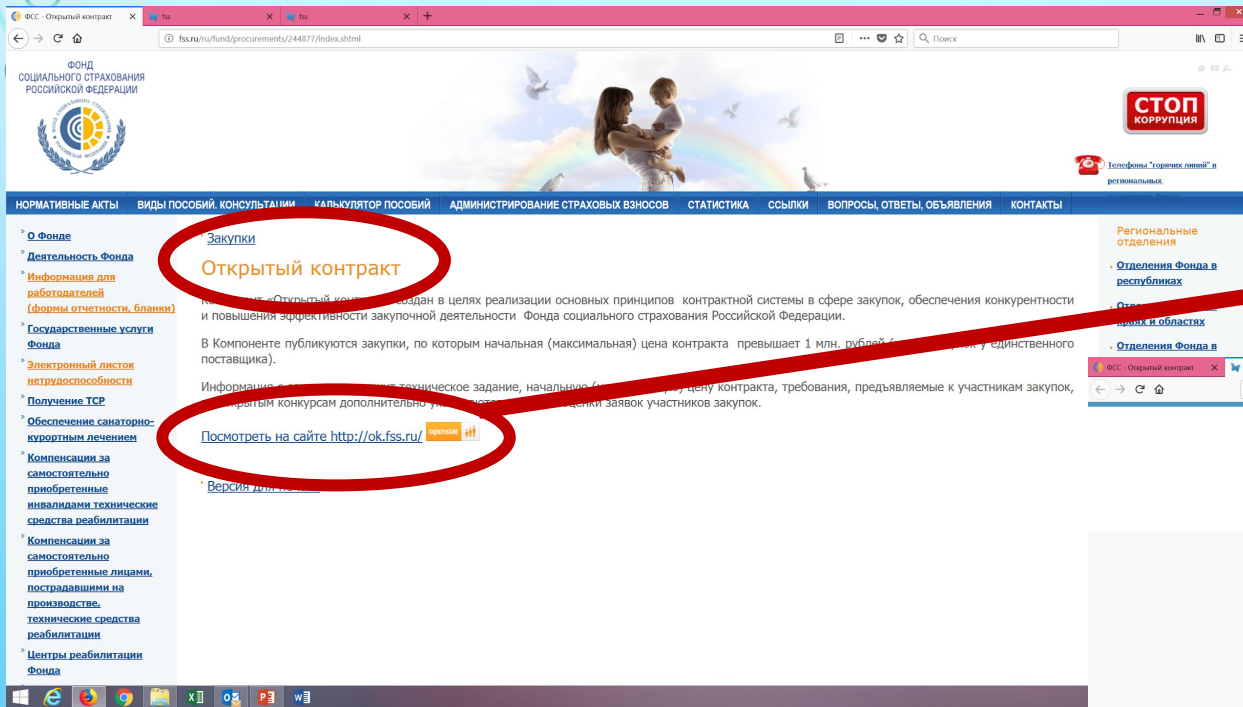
ФСС - Открытый контракт ✕ fss ✕ fss ✕ +

fss.ru/ru/fund/procurements/244877/index.shtml

Поиск

ФОНД СОЦИАЛЬНОГО СТРАХОВАНИЯ РОССИЙСКОЙ ФЕДЕРАЦИИ

СТОП КОРРУПЦИЯ

Телефоны "горячих линий" в региональных

НОРМАТИВНЫЕ АКТЫ | ВИДЫ ПОСОБИЙ. КОНСУЛЬТАЦИИ | КАЛЬКУЛЯТОР ПОСОБИЙ | АДМИНИСТРИРОВАНИЕ СТРАХОВЫХ ВЗНОСОВ | СТАТИСТИКА | ССЫЛКИ | ВОПРОСЫ, ОТВЕТЫ, ОБЪЯВЛЕНИЯ | КОНТАКТЫ

О Фонде
Деятельность Фонда
Информация для работодателей (формы отчетности, бланки)
Государственные услуги Фонда
Электронный листок нетрудоспособности
Получение ТСР
Обеспечение санаторно-курортным лечением
Компенсации за самостоятельно приобретенные инвалидами технические средства реабилитации
Компенсации за самостоятельно приобретенные лицами, пострадавшими на производстве, технические средства реабилитации
Центры реабилитации Фонда

Закупки

Открытый контракт

Ко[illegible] «Открытый контр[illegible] создан в целях реализации основных принципов контрактной системы в сфере закупок, обеспечения конкурентности и повышения эффективности закупочной деятельности Фонда социального страхования Российской Федерации.

В Компоненте публикуются закупки, по которым начальная (максимальная) цена контракта превышает 1 млн. рублей ([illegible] у единственного поставщика).

Информация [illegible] техническое задание, начальную ([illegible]) цену контракта, требования, предъявляемые к участникам закупок, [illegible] открытым конкурсам дополнительно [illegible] оценки заявок участников закупок.

Посмотреть на сайте http://ok.fss.ru/ openstat

Версия для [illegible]

Региональные отделения

Отделения Фонда в республиках
Отде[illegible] краях и областях
Отделения Фонда в

ФСС - Открытый контракт ✕